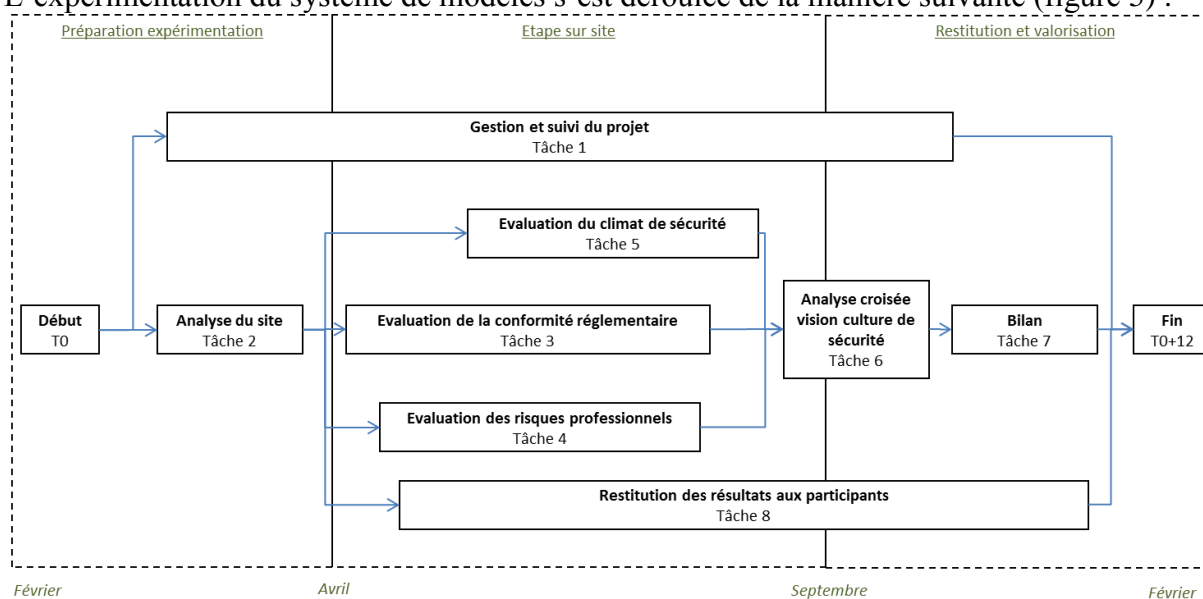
L'expérimentation du système de modèles s'est déroulée de la manière suivante (figure 5) :

Préparation expérimentation

Etape sur site

Restitution et valorisation

Gestion et suivi du projet
Tâche 1

Evaluation du climat de sécurité
Tâche 5

Début
T0

Analyse du site
Tâche 2

Evaluation de la conformité réglementaire
Tâche 3

Analyse croisée vision culture de sécurité
Tâche 6

Bilan
Tâche 7

Fin
T0+12

Evaluation des risques professionnels
Tâche 4

Restitution des résultats aux participants
Tâche 8

Février

Avril

Septembre

Février